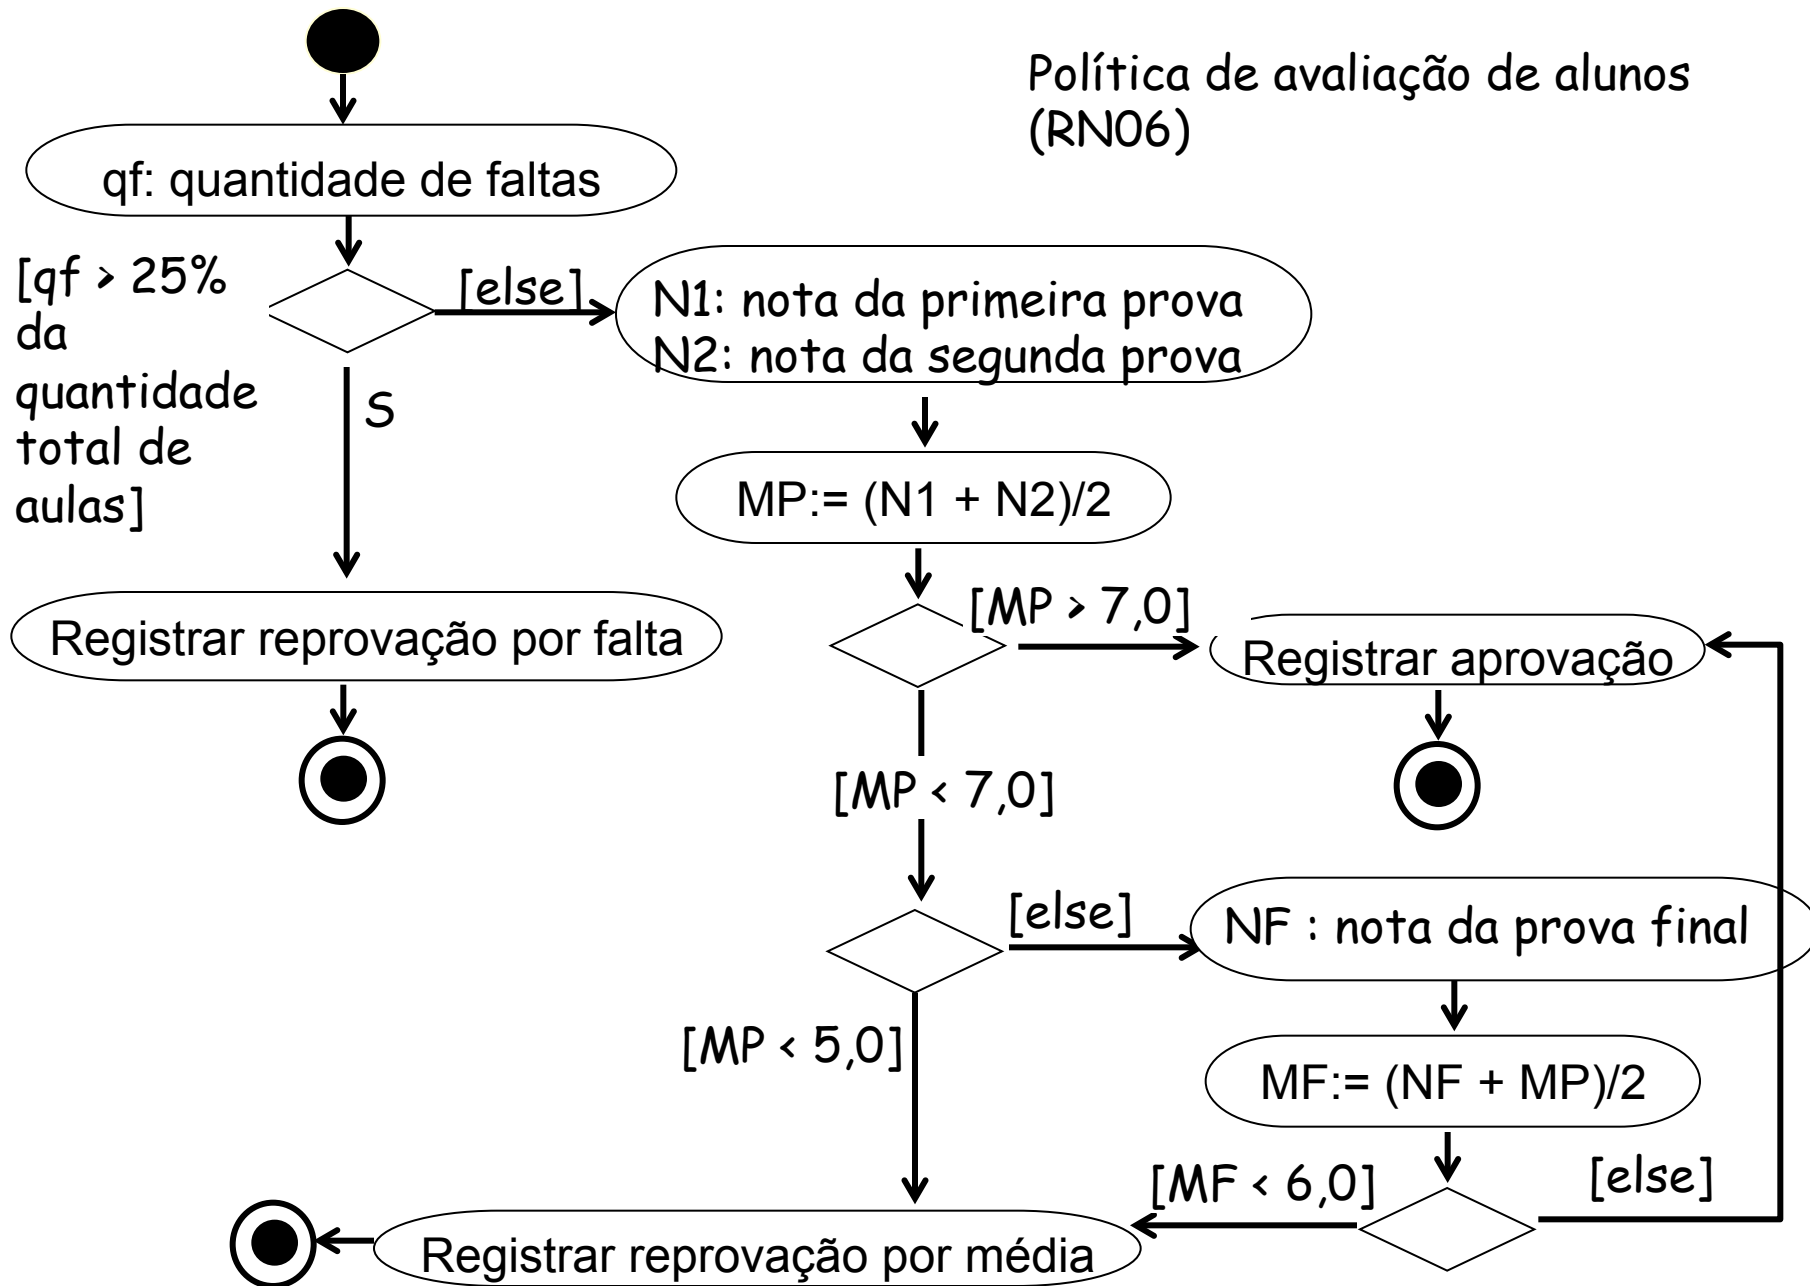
Política de avaliação de alunos (RN06)

qf: quantidade de faltas

[qf > 25% da quantidade total de aulas]

[else]

S

N1: nota da primeira prova
N2: nota da segunda prova

MP:= (N1 + N2)/2

Registrar reprovação por falta

[MP > 7,0]

Registrar aprovação

[MP < 7,0]

[else]

NF : nota da prova final

[MP < 5,0]

MF:= (NF + MP)/2

[MF < 6,0]

[else]

Registrar reprovação por média